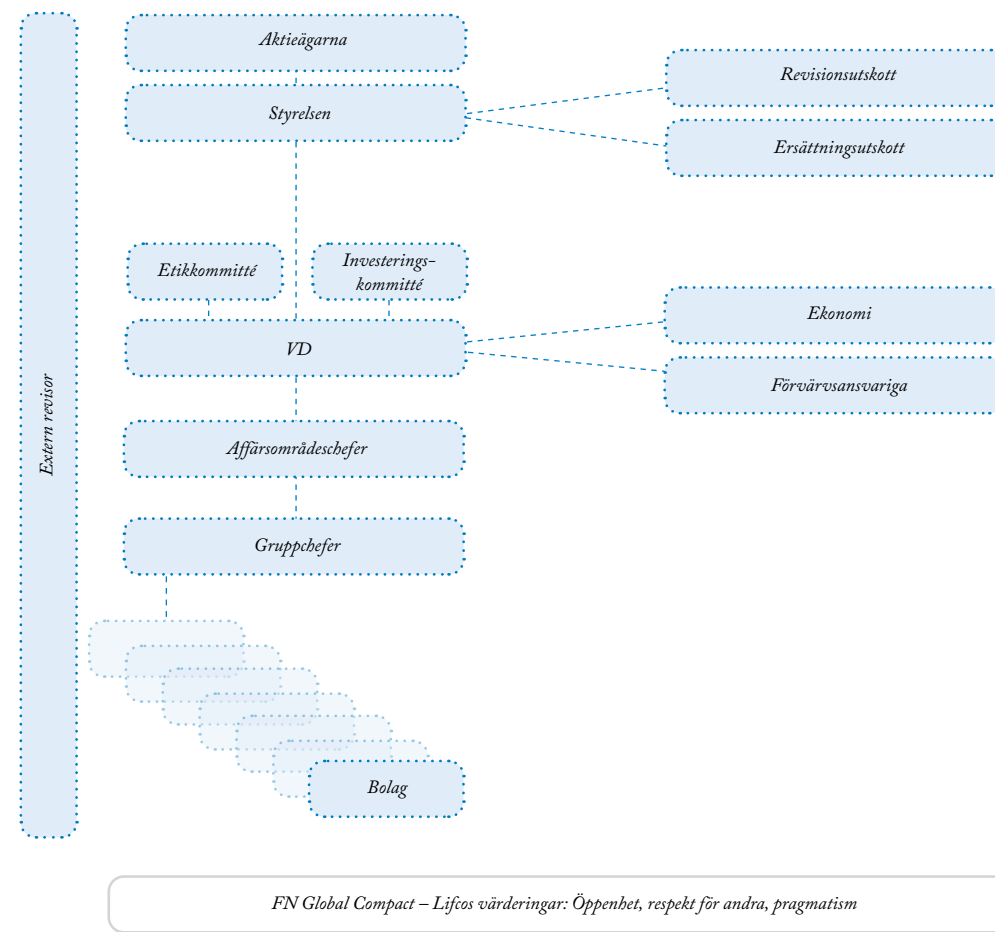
Extern revisor

Aktieägarna

Styrelsen

Revisionsutskott

Ersättningsutskott

Etikkommitté

Investeringskommitté

VD

Ekonomi

Förvärvsansvariga

Affärsområdeschefer

Gruppchefer

Bolag

FN Global Compact – Lifcos värderingar: Öppenhet, respekt för andra, pragmatism